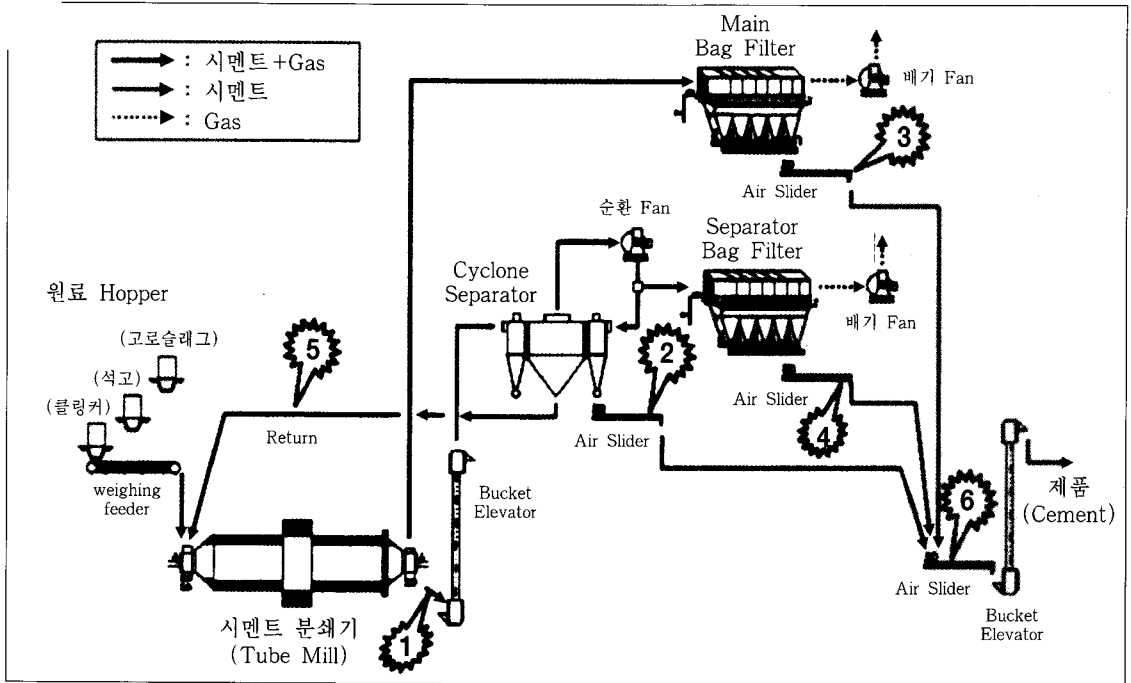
: 시멘트+Gas
: 시멘트
: Gas

Main Bag Filter
배기 Fan
3
Air Slider
순환 Fan
Separator Bag Filter
배기 Fan
Cyclone Separator
원료 Hopper
(고로슬래그)
(석고)
(클링커)
5
Return
2
Air Slider
Air Slider
4
weighing feeder
Bucket Elevator
6
제품 (Cement)
Air Slider
Bucket Elevator
1
시멘트 분쇄기 (Tube Mill)